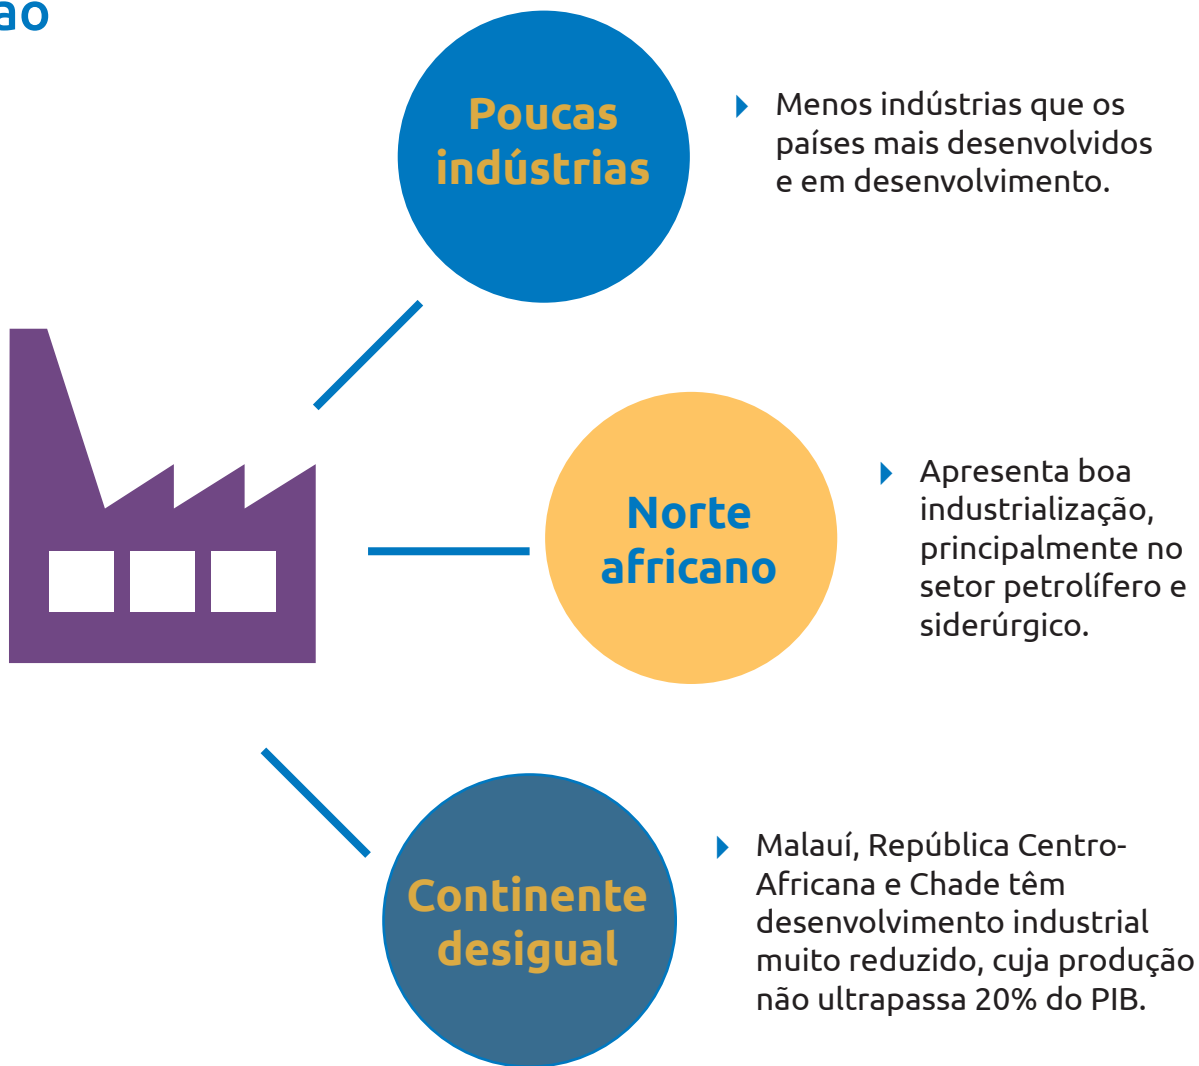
ao

Poucas indústrias

Menos indústrias que os países mais desenvolvidos e em desenvolvimento.

Norte africano

Apresenta boa industrialização, principalmente no setor petrolífero e siderúrgico.

Continente desigual

Malauí, República Centro-Africana e Chade têm desenvolvimento industrial muito reduzido, cuja produção não ultrapassa 20% do PIB.